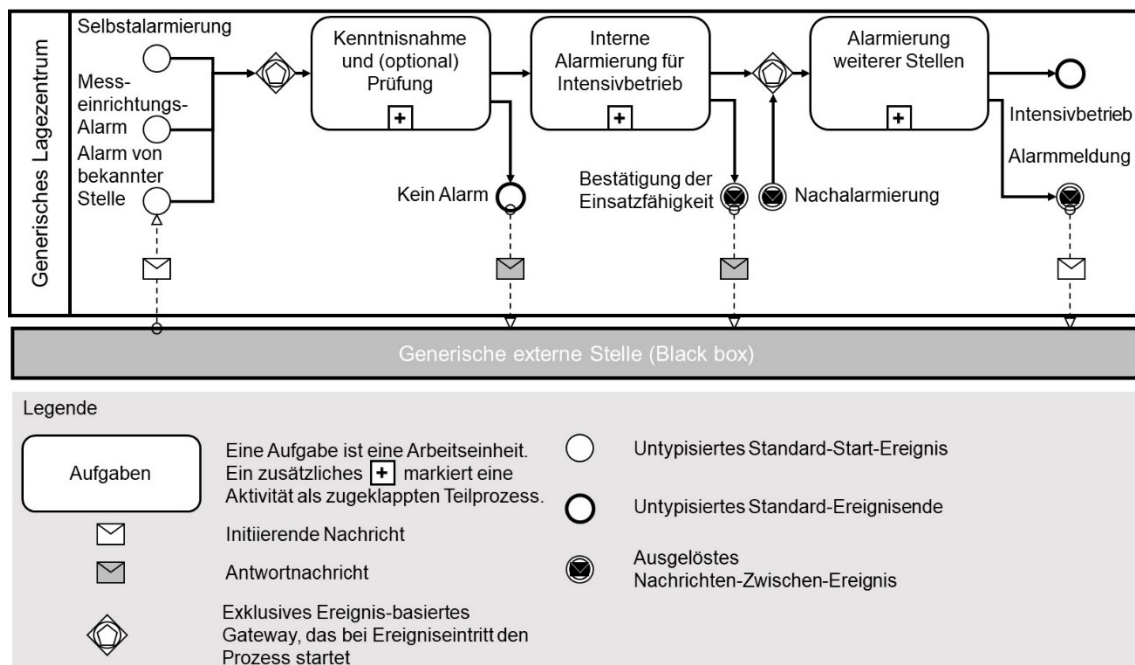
Generisches Lagezentrum

Selbstalarmierung

Messeinrichtungs-Alarm

Alarm von bekannter Stelle

Kenntnisnahme und (optional) Prüfung

Kein Alarm

Interne Alarmierung für Intensivbetrieb

Bestätigung der Einsatzfähigkeit

Nachalarmierung

Alarmierung weiterer Stellen

Intensivbetrieb

Alarmmeldung

Generische externe Stelle (Black box)

Legende

Aufgaben

Eine Aufgabe ist eine Arbeitseinheit. Ein zusätzliches + markiert eine Aktivität als zugeklappten Teilprozess.

Initiierende Nachricht

Antwortnachricht

Exklusives Ereignis-basiertes Gateway, das bei Ereigniseintritt den Prozess startet

Untypisiertes Standard-Start-Ereignis

Untypisiertes Standard-Ereignisende

Ausgelöstes Nachrichten-Zwischen-Ereignis